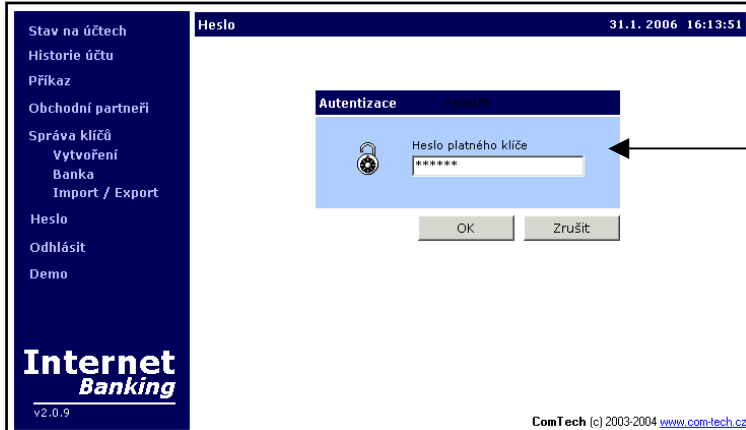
Stav na účtech
Historie účtu
Příkaz
Obchodní partneři
Správa klíčů
Vytvoření
Banka
Import / Export
Heslo
Odhlásit
Demo

Internet
Banking
v2.0.9

Heslo

31.1. 2006 16:13:51

Autentizace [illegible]

Heslo platného klíče
******

OK
Zrušit

ComTech (c) 2003-2004 www.com-tech.cz